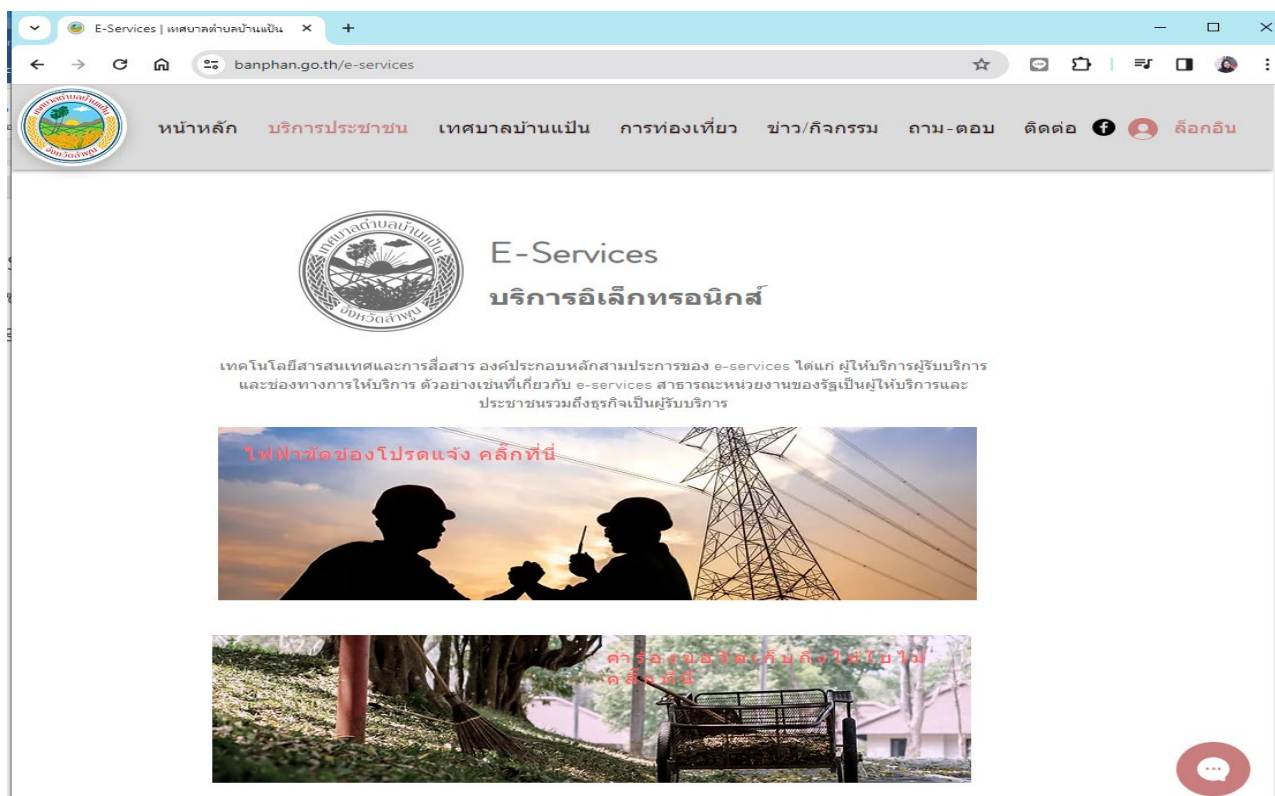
E-Services | เทศบาลตำบลบ้านแป้น

banphan.go.th/e-services

เทศบาลตำบลบ้านแป้น จังหวัดลำพูน

หน้าหลัก บริการประชาชน เทศบาลบ้านแป้น การท่องเที่ยว ข่าว/กิจกรรม ถาม-ตอบ ติดต่อ ล็อกอิน

เทศบาลตำบลบ้านแป้น จังหวัดลำพูน

E-Services

บริการอิเล็กทรอนิกส์

เทคโนโลยีสารสนเทศและการสื่อสาร องค์ประกอบหลักสามประการของ e-services ได้แก่ ผู้ให้บริการผู้รับบริการ และช่องทางการให้บริการ ตัวอย่างเช่นที่เกี่ยวกับ e-services สาธารณะหน่วยงานของรัฐเป็นผู้ให้บริการและประชาชนรวมถึงธุรกิจเป็นผู้รับบริการ

ไฟฟ้าขัดข้องโปรดแจ้ง คลิ๊กที่นี่

คำร้องขอจัดเก็บกิ่งไม้ใบไม้ คลิ๊กที่นี่